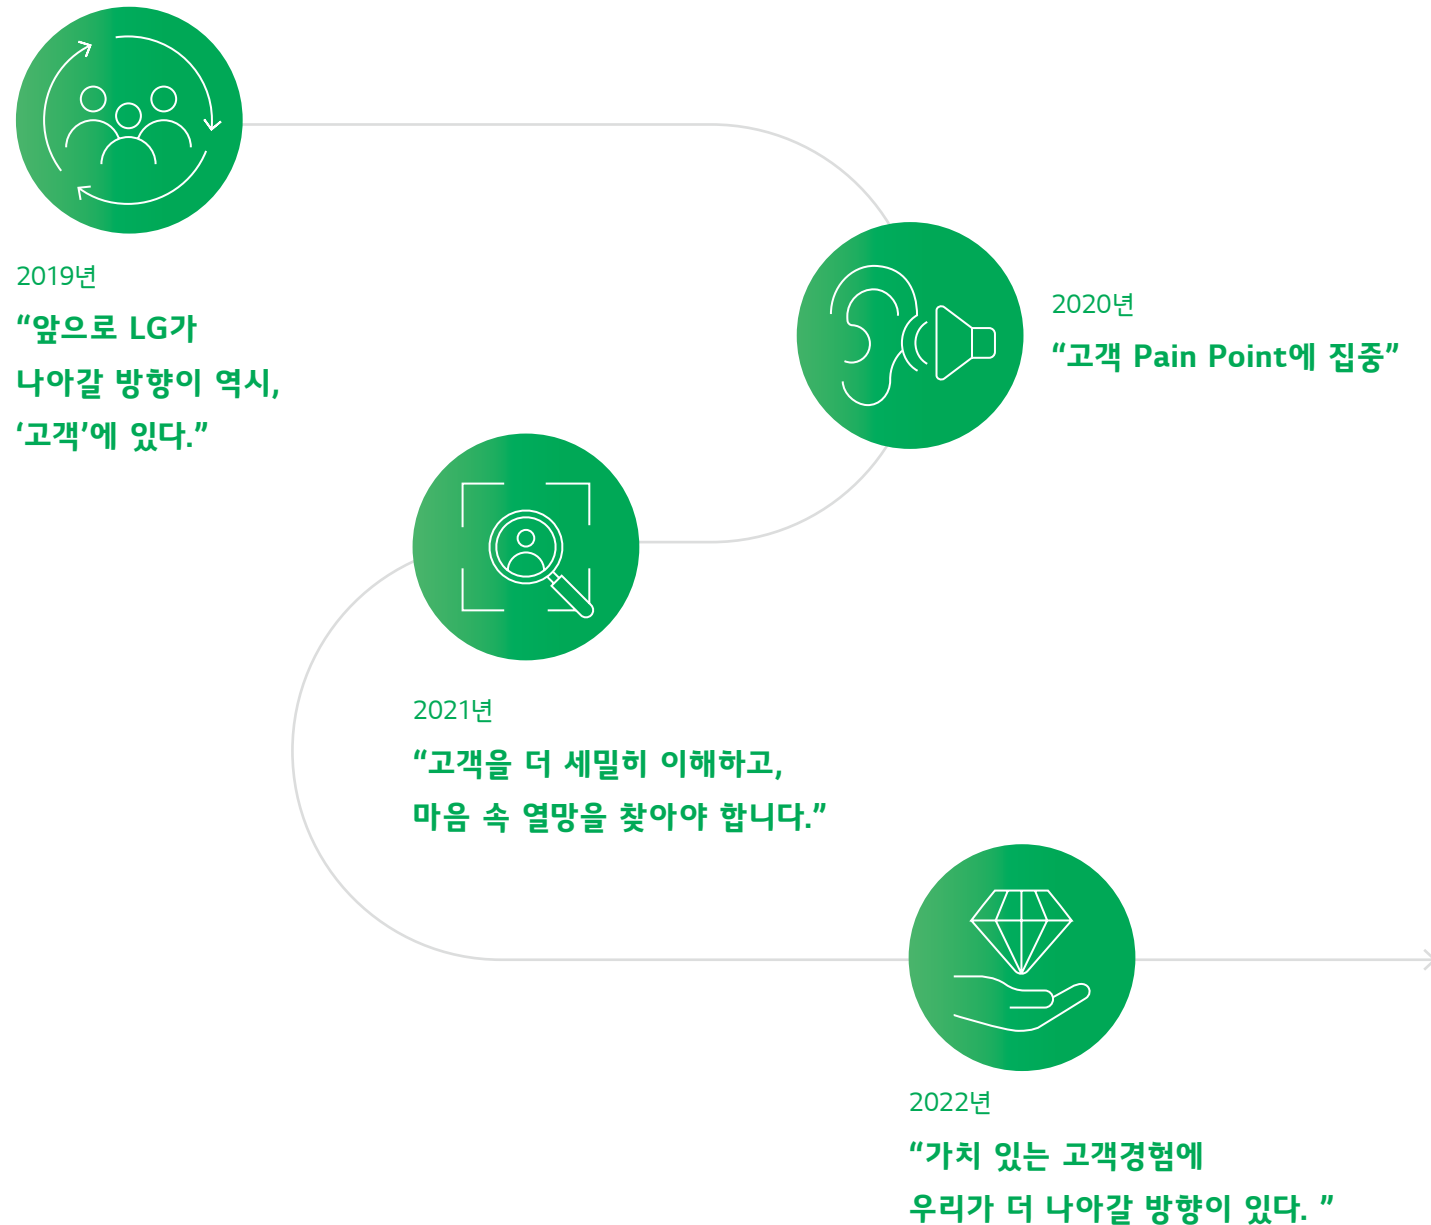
2019년

“앞으로 LG가 나아갈 방향이 역시, ‘고객’에 있다.”

2020년

“고객 Pain Point에 집중”

2021년

“고객을 더 세밀히 이해하고, 마음 속 열망을 찾아야 합니다.”

2022년

“가치 있는 고객경험에 우리가 더 나아갈 방향이 있다. ”